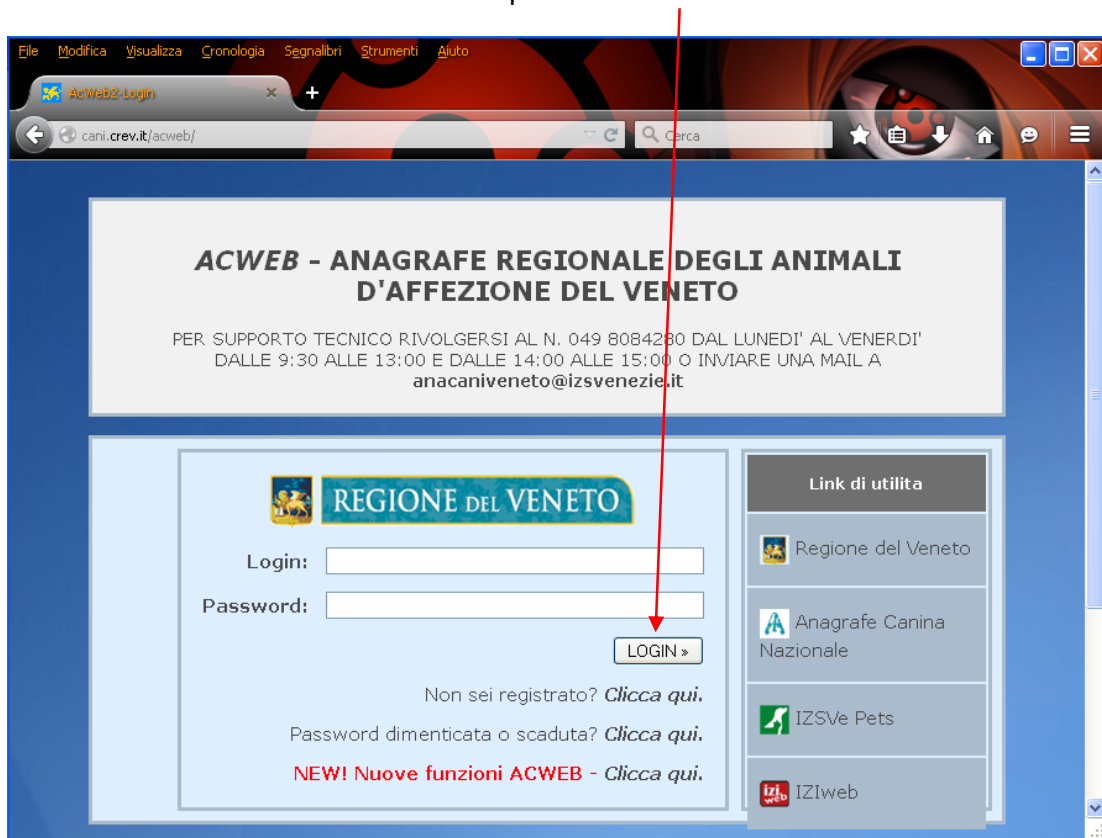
File Modifica Visualizza Cronologia Segnalibri Strumenti Aiuto

AcWeb2-Login

cani.crev.it/acweb/

Cerca

***ACWEB*** **- ANAGRAFE REGIONALE DEGLI ANIMALI D'AFFEZIONE DEL VENETO**

PER SUPPORTO TECNICO RIVOLGERSI AL N. 049 8084280 DAL LUNEDI' AL VENERDI' DALLE 9:30 ALLE 13:00 E DALLE 14:00 ALLE 15:00 O INVIARE UNA MAIL A **anacaniveneto@izsvenezie.it**

REGIONE DEL VENETO

Login:

Password:

LOGIN »

Non sei registrato? *Clicca qui.*

Password dimenticata o scaduta? *Clicca qui.*

NEW! Nuove funzioni ACWEB - *Clicca qui.*

Link di utilita

Regione del Veneto

Anagrafe Canina Nazionale

IZSVe Pets

izi web IZIweb